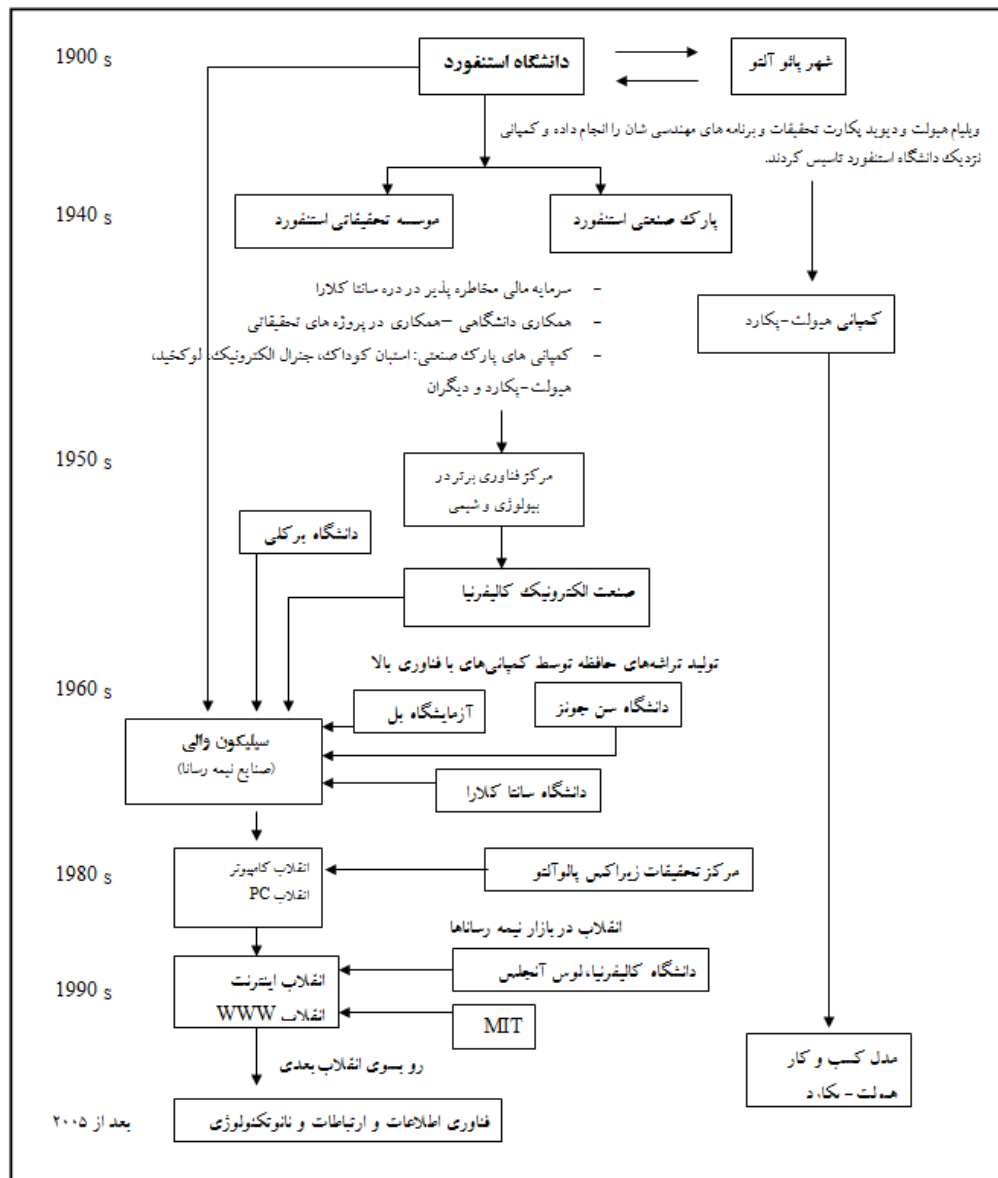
1900 s

دانشگاه استنفورد

شهر پالو آلتو

ویلیام هیولت و دیوید پکارت تحقیقات و برنامه های مهندسی شان را انجام داده و کمپانی نزدیک دانشگاه استنفورد تاسیس کردند.

1940 s

موسسه تحقیقاتی استنفورد

پارک صنعتی استنفورد

- سرمایه مالی مخاطره پذیر در دره سانتا کلارا
- همکاری دانشگاهی –همکاری در پروژه های تحقیقاتی
- کمپانی های پارک صنعتی: استیان کوداک، جنرال الکترونیک، لوکخید، هیولت–پکارد و دیگران

کمپانی هیولت–پکارد

1950 s

مرکز فناوری برتر در بیولوژی و شیمی

دانشگاه برکلی

صنعت الکترونیک کالیفرنیا

تولید تراشه‌های حافظه توسط کمپانی‌های با فناوری بالا

1960 s

آزمایشگاه بل

دانشگاه سن جونز

سیلیکون والی
(صنایع نیمه رسانا)

دانشگاه سانتا کلارا

1980 s

انقلاب کامپیوتر
انقلاب PC

مرکز تحقیقات زیراکس پالوآلتو

انقلاب در بازار نیمه رسانا ها

1990 s

انقلاب اینترنت
انقلاب WWW

دانشگاه کالیفرنیا، لوس آنجلس

MIT

مدل کسب و کار هیولت - پکارد

رو بسوی انقلاب بعدی

بعد از ۲۰۰۵

فناوری اطلاعات و ارتباطات و نانوتکنولوژی